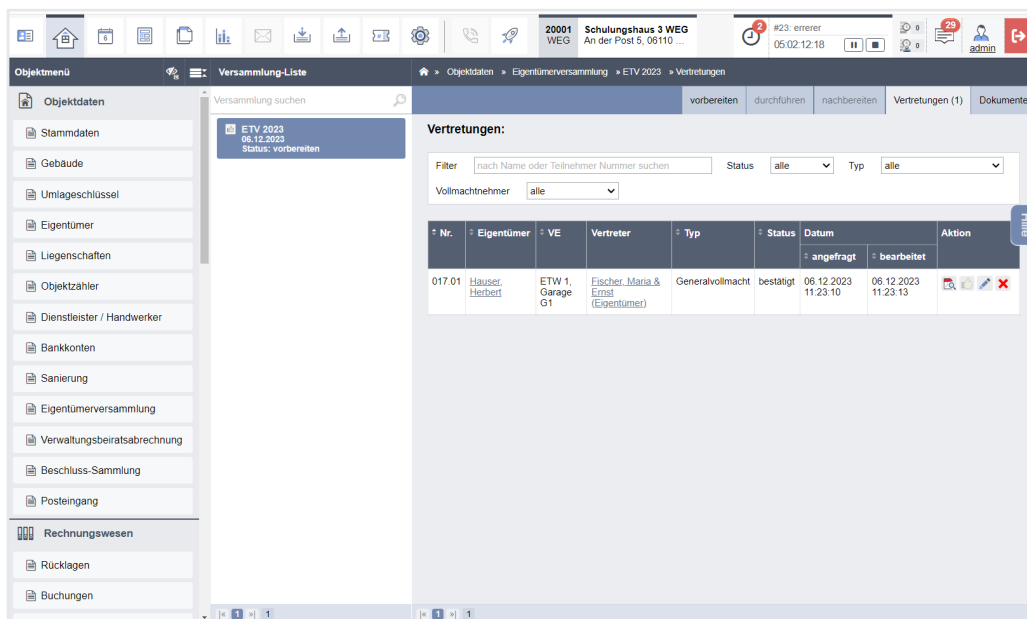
20001 WEG Schulungshaus 3 WEG An der Post 5, 06110 ...

2 #23: errerer 05:02:12:18

0 0

29

admin

Objektmenü

Versammlung-Liste

» Objektdaten » Eigentümerversammlung » ETV 2023 » Vertretungen

Objektdaten

Stammdaten

Gebäude

Umlageschlüssel

Eigentümer

Liegenschaften

Objektzähler

Dienstleister / Handwerker

Bankkonten

Sanierung

Eigentümerversammlung

Verwaltungsbeiratsabrechnung

Beschluss-Sammlung

Posteingang

Rechnungswesen

Rücklagen

Buchungen

Versammlung suchen

ETV 2023
06.12.2023
Status: vorbereiten

vorbereiten | durchführen | nachbereiten | Vertretungen (1) | Dokumente

Vertretungen:

Filter nach Name oder Teilnehmer Nummer suchen Status alle Typ alle

Vollmachtnehmer alle

| Nr. | Eigentümer | VE | Vertreter | Typ | Status | Datum angefragt | Datum bearbeitet | Aktion |
|---|---|---|---|---|---|---|---|---|
| 017.01 | Hauser, Herbert | ETW 1, Garage G1 | Fischer, Maria & Ernst (Eigentümer) | Generalvollmacht | bestätigt | 06.12.2023 11:23:10 | 06.12.2023 11:23:13 | |

Hilfe

1

1